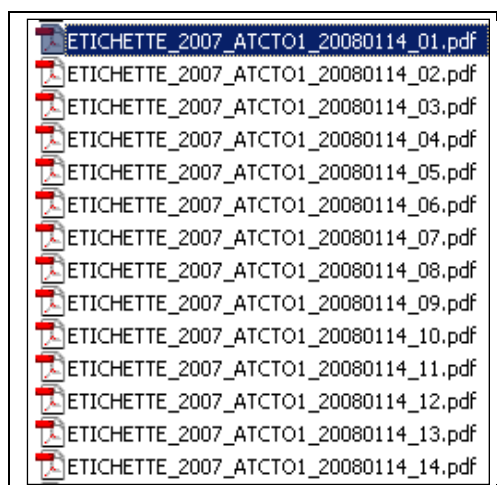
ETICHETTE_2007_ATCTO1_20080114_01.pdf
ETICHETTE_2007_ATCTO1_20080114_02.pdf
ETICHETTE_2007_ATCTO1_20080114_03.pdf
ETICHETTE_2007_ATCTO1_20080114_04.pdf
ETICHETTE_2007_ATCTO1_20080114_05.pdf
ETICHETTE_2007_ATCTO1_20080114_06.pdf
ETICHETTE_2007_ATCTO1_20080114_07.pdf
ETICHETTE_2007_ATCTO1_20080114_08.pdf
ETICHETTE_2007_ATCTO1_20080114_09.pdf
ETICHETTE_2007_ATCTO1_20080114_10.pdf
ETICHETTE_2007_ATCTO1_20080114_11.pdf
ETICHETTE_2007_ATCTO1_20080114_12.pdf
ETICHETTE_2007_ATCTO1_20080114_13.pdf
ETICHETTE_2007_ATCTO1_20080114_14.pdf